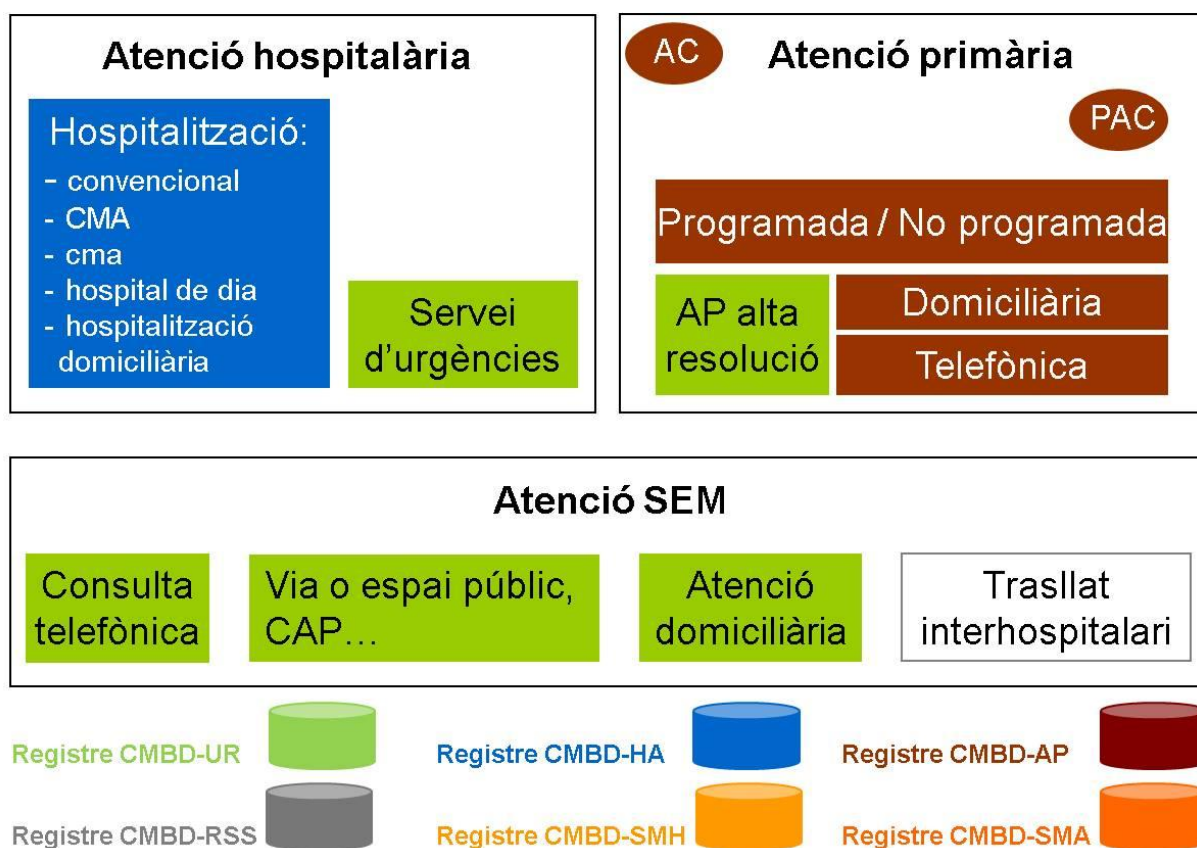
Atenció hospitalària

Hospitalització:
- convencional
- CMA
- cma
- hospital de dia
- hospitalització domiciliària

Servei d'urgències

AC

Atenció primària

PAC

Programada / No programada

AP alta resolució

Domiciliària

Telefònica

Atenció SEM

Consulta telefònica

Via o espai públic, CAP…

Atenció domiciliària

Trasllat interhospitalari

Registre CMBD-UR

Registre CMBD-HA

Registre CMBD-AP

Registre CMBD-RSS

Registre CMBD-SMH

Registre CMBD-SMA